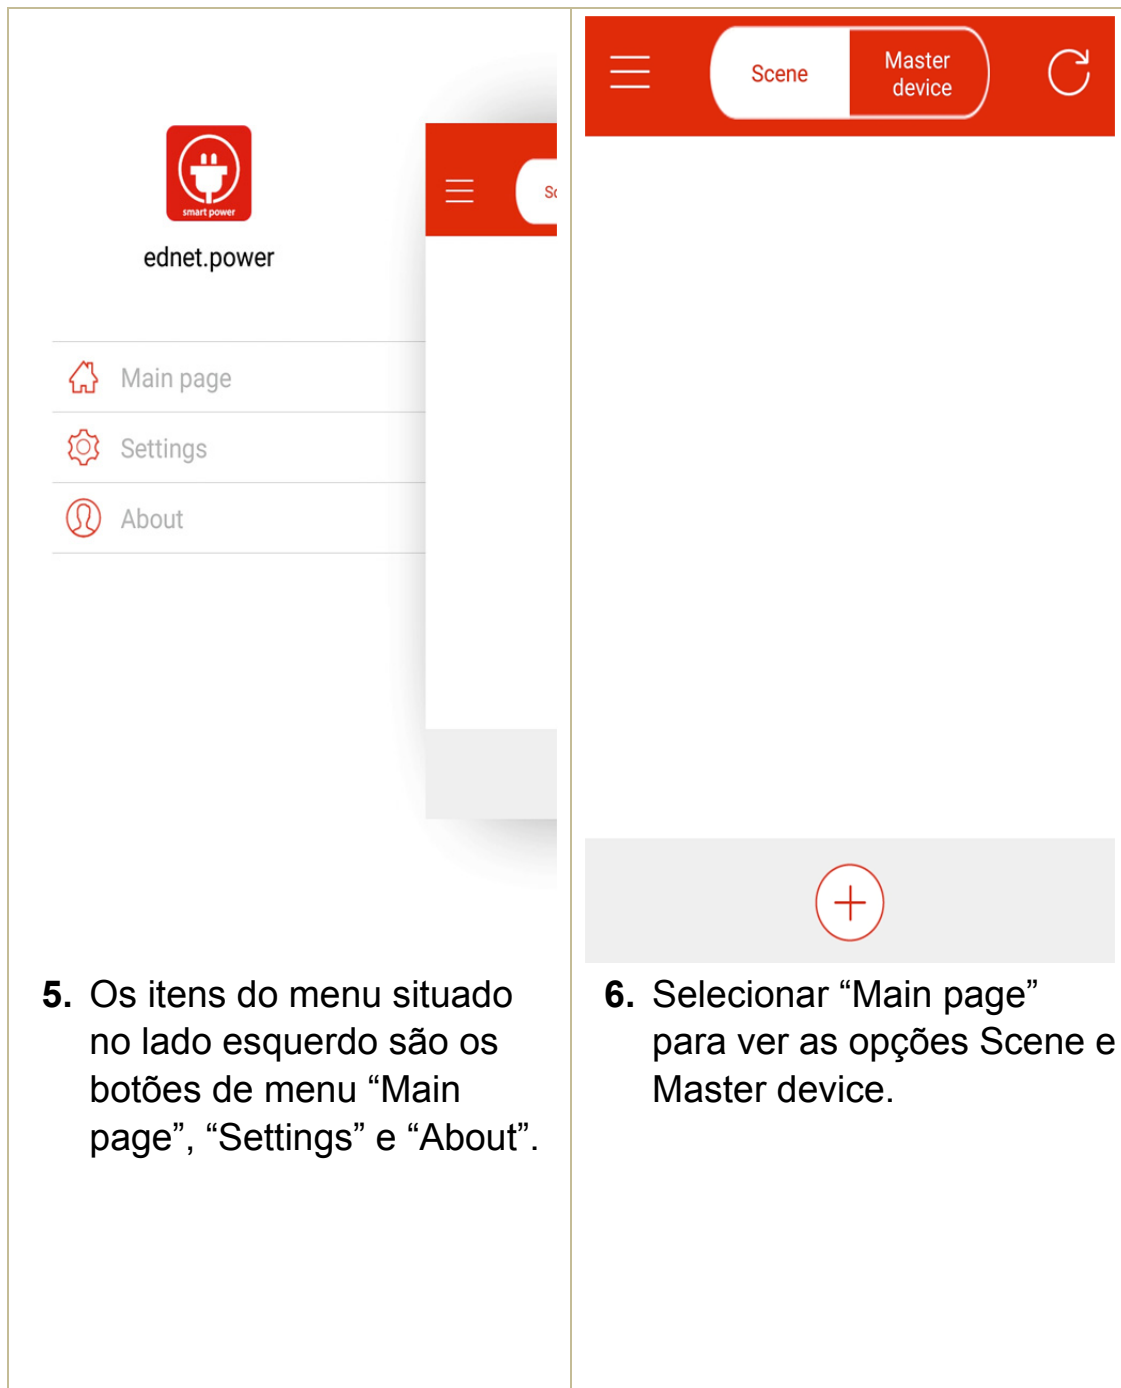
smart power

ednet.power

Main page

Settings

About

Sc

5. Os itens do menu situado no lado esquerdo são os botões de menu “Main page”, “Settings” e “About”.

Scene

Master device

6. Selecionar “Main page” para ver as opções Scene e Master device.